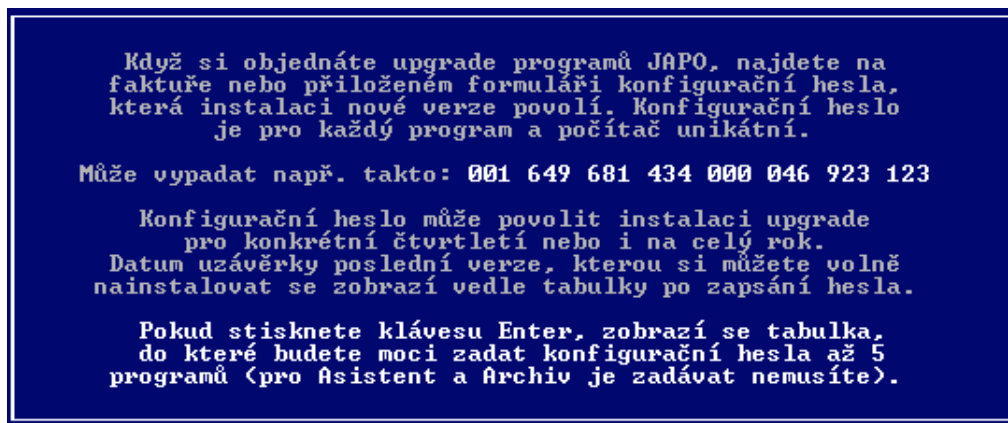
Když si objednáte upgrade programů JAPO, najdete na faktuře nebo přiloženém formuláři konfigurační hesla, která instalaci nové verze povolí. Konfigurační heslo je pro každý program a počítač unikátní.

Může vypadat např. takto: 001 649 681 434 000 046 923 123

Konfigurační heslo může povolit instalaci upgrade pro konkrétní čtvrtletí nebo i na celý rok. Datum uzávěrky poslední verze, kterou si můžete volně nainstalovat se zobrazí vedle tabulky po zapsání hesla.

Pokud stisknete klávesu Enter, zobrazí se tabulka, do které budete moci zadat konfigurační hesla až 5 programů (pro Asistent a Archiv je zadávat nemusíte).